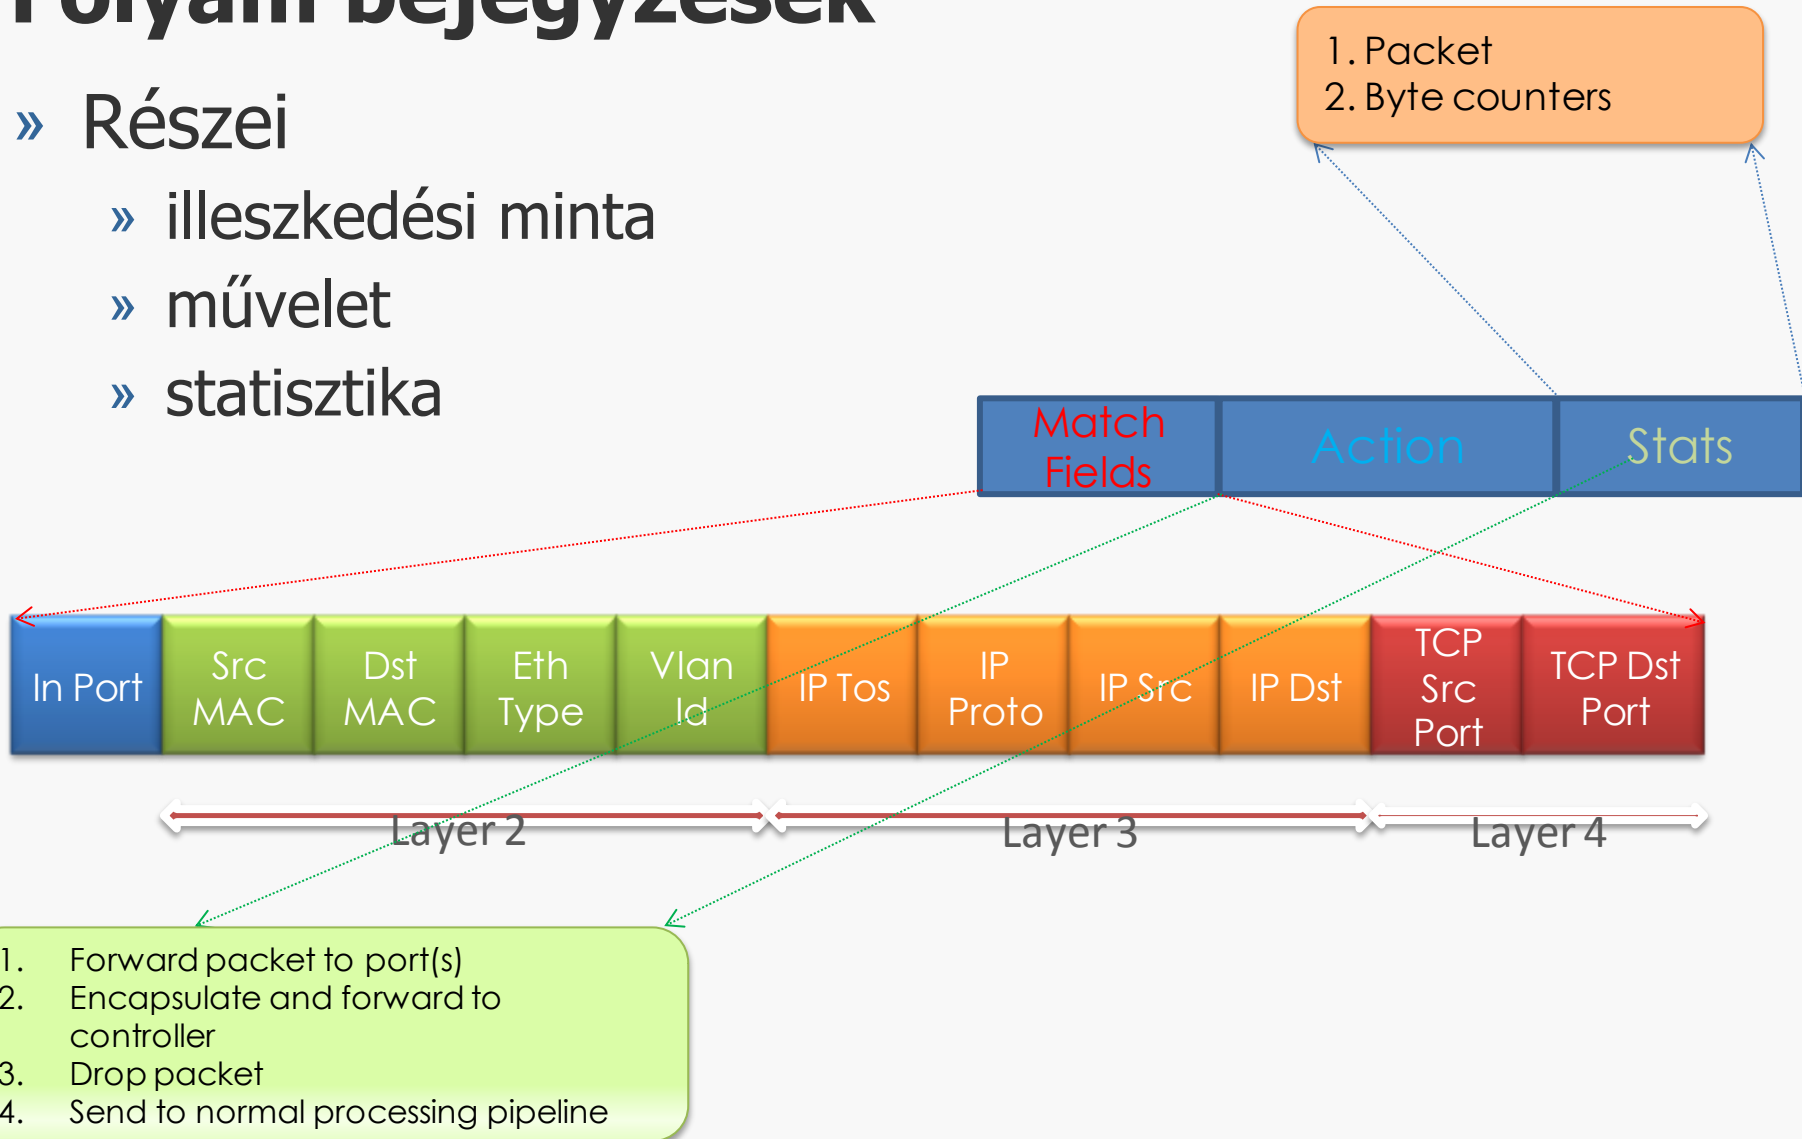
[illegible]

» Részei

» illeszkedési minta

» művelet

» statisztika

1. Packet
2. Byte counters

| Match Fields | Action | Stats |
|---|---|---|

| In Port | Src MAC | Dst MAC | Eth Type | Vlan Id | IP Tos | IP Proto | IP Src | IP Dst | TCP Src Port | TCP Dst Port |
|---|---|---|---|---|---|---|---|---|---|---|

Layer 2

Layer 3

Layer 4

1. Forward packet to port(s)
2. Encapsulate and forward to controller
3. Drop packet
4. Send to normal processing pipeline